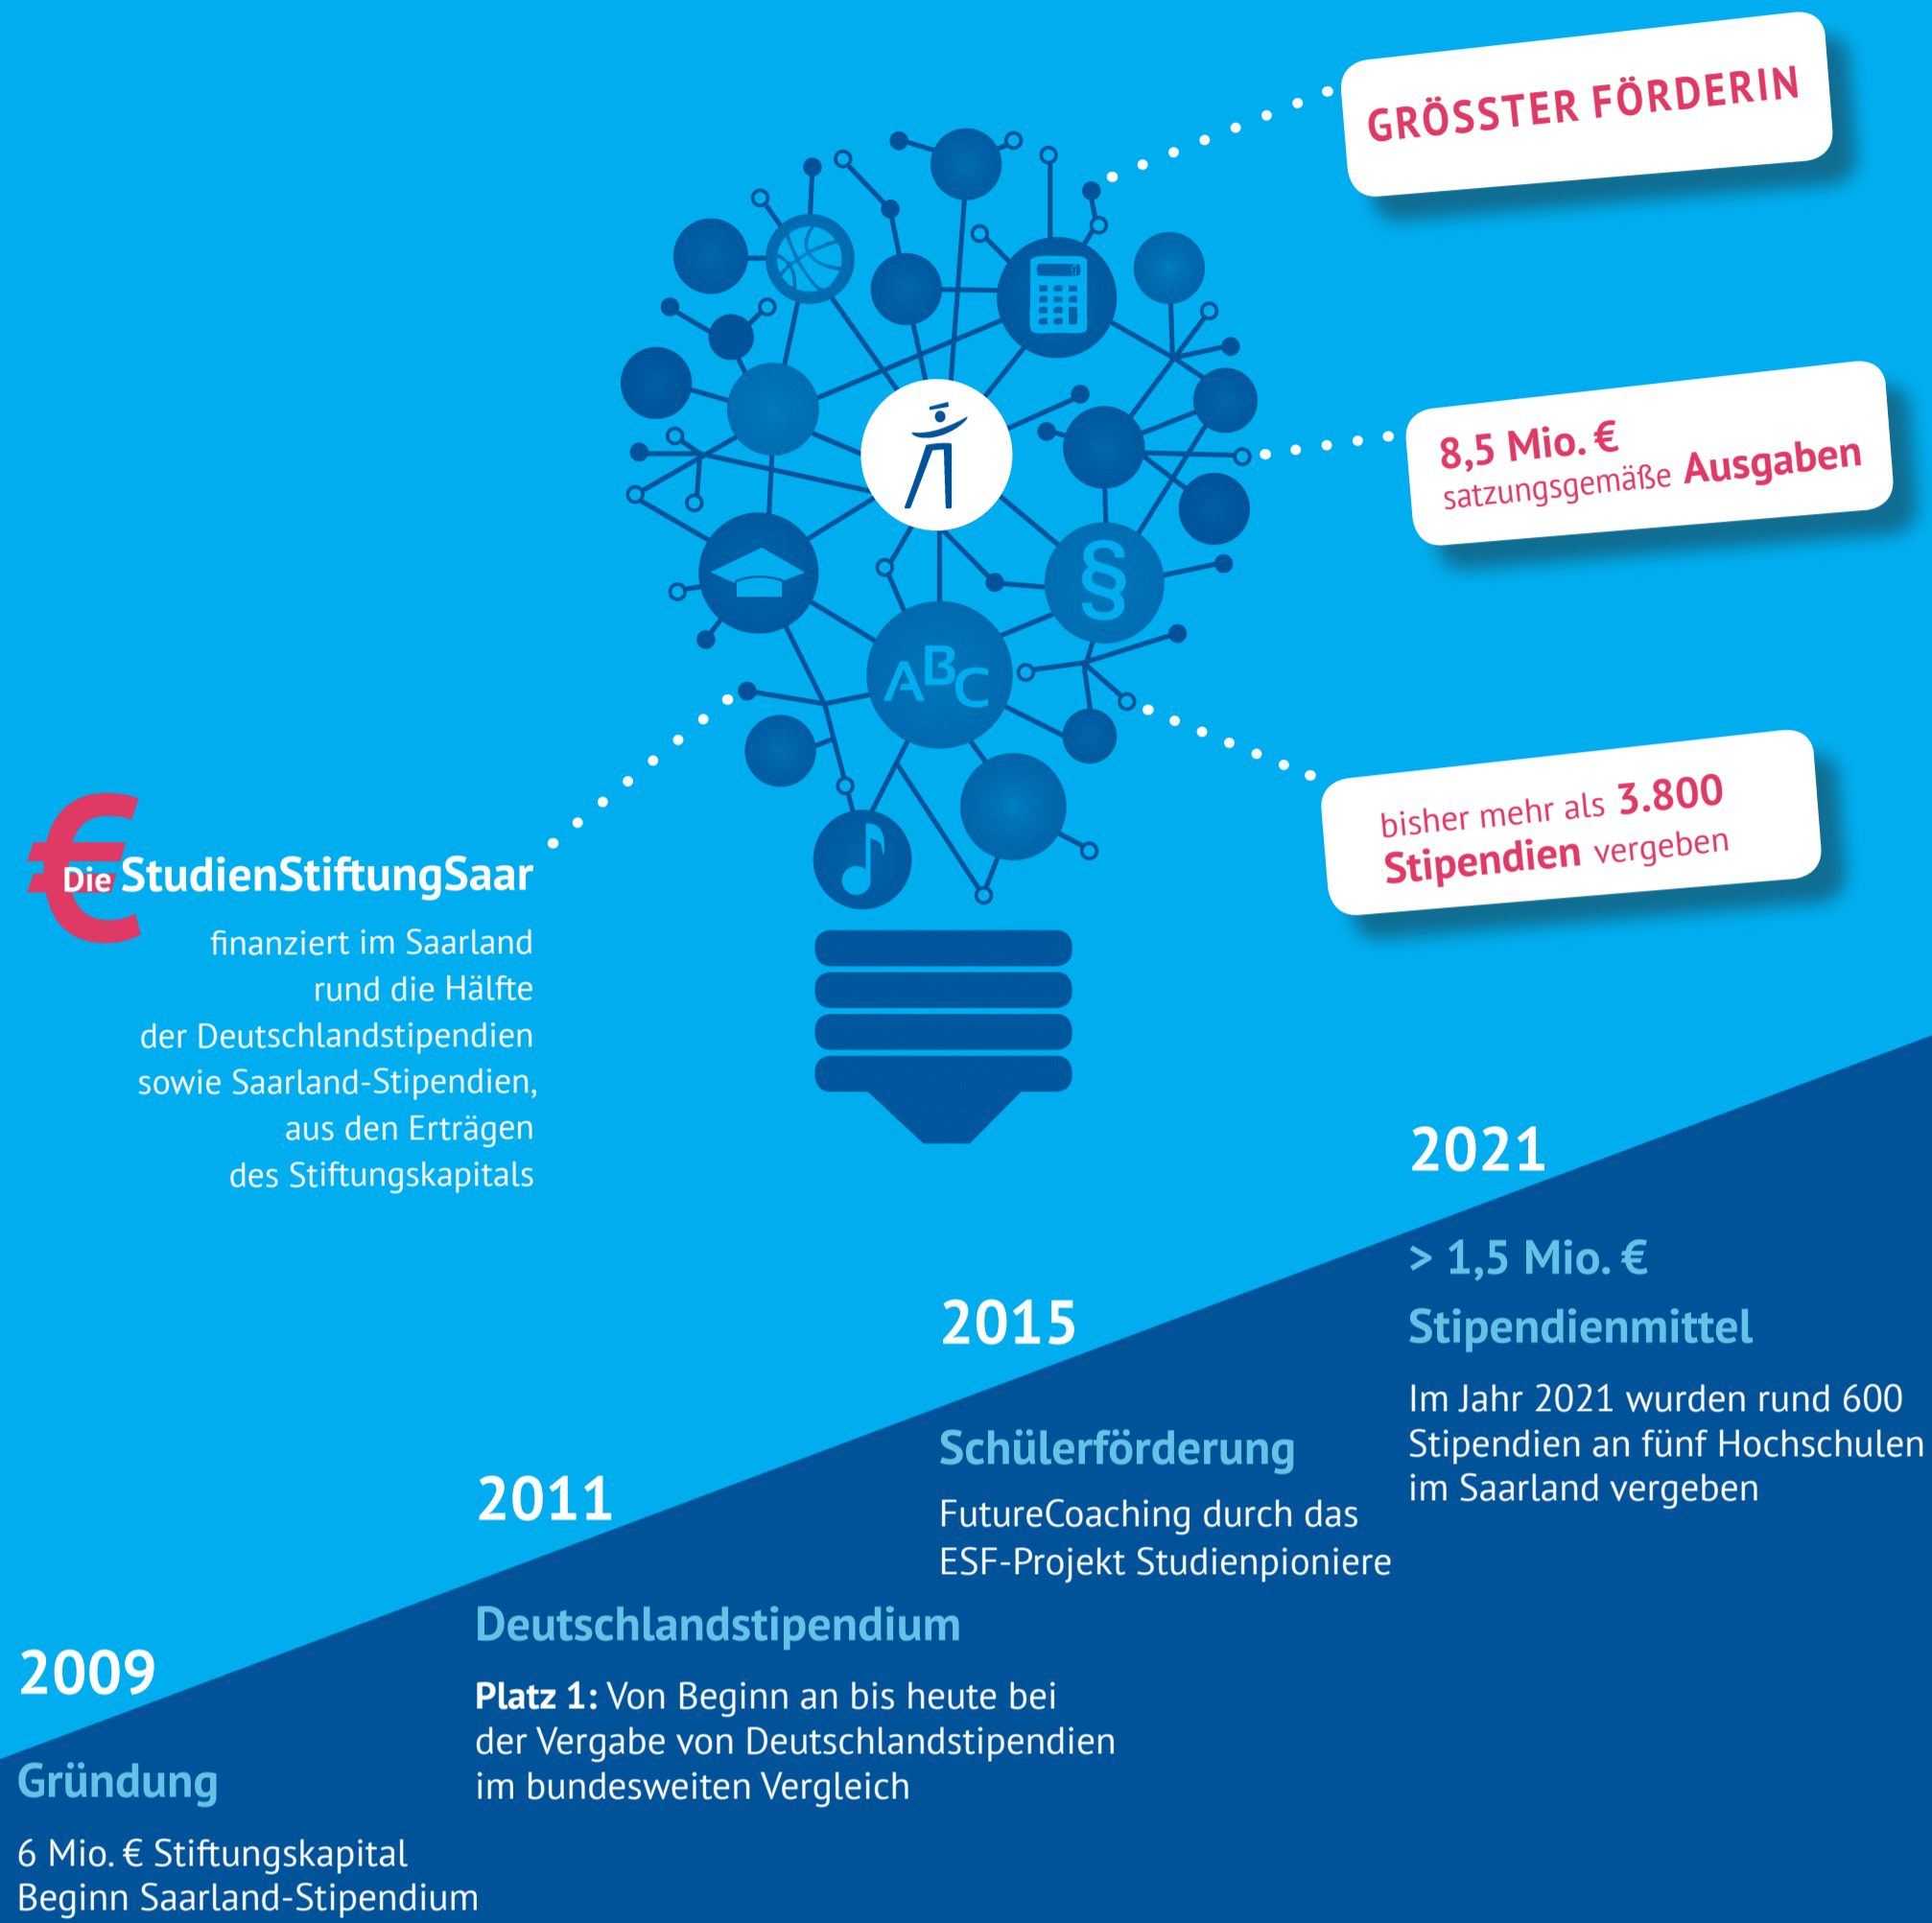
GRÖSSTER FÖRDERIN

8,5 Mio. €
satzungsgemäße Ausgaben

bisher mehr als 3.800
Stipendien vergeben

Die StudienStiftungSaar

finanziert im Saarland rund die Hälfte der Deutschlandstipendien sowie Saarland-Stipendien, aus den Erträgen des Stiftungskapitals

ABC

2021

> 1,5 Mio. €

Stipendienmittel

Im Jahr 2021 wurden rund 600 Stipendien an fünf Hochschulen im Saarland vergeben

2015

Schülerförderung

FutureCoaching durch das ESF-Projekt Studienpioniere

2011

Deutschlandstipendium

**Platz 1:** Von Beginn an bis heute bei der Vergabe von Deutschlandstipendien im bundesweiten Vergleich

2009

Gründung

6 Mio. € Stiftungskapital
Beginn Saarland-Stipendium